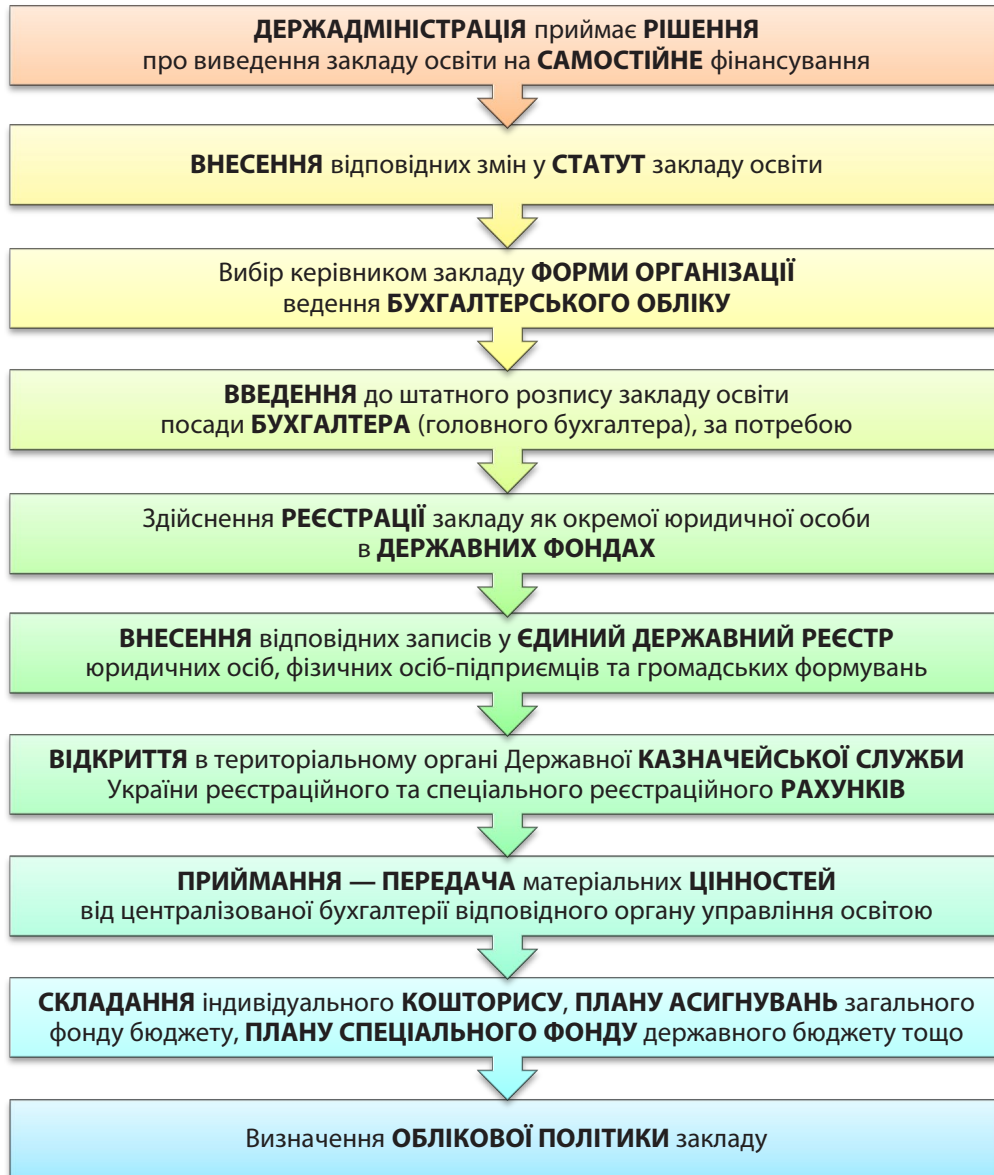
ДЕРЖАДМІНІСТРАЦІЯ приймає РІШЕННЯ про виведення закладу освіти на САМОСТІЙНЕ фінансування

ВНЕСЕННЯ відповідних змін у СТАТУТ закладу освіти

Вибір керівником закладу ФОРМИ ОРГАНІЗАЦІЇ ведення БУХГАЛТЕРСЬКОГО ОБЛІКУ

ВВЕДЕННЯ до штатного розпису закладу освіти посади БУХГАЛТЕРА (головного бухгалтера), за потребою

Здійснення РЕЄСТРАЦІЇ закладу як окремої юридичної особи в ДЕРЖАВНИХ ФОНДАХ

ВНЕСЕННЯ відповідних записів у ЄДИНИЙ ДЕРЖАВНИЙ РЕЄСТР юридичних осіб, фізичних осіб-підприємців та громадських формувань

ВІДКРИТТЯ в територіальному органі Державної КАЗНАЧЕЙСЬКОЇ СЛУЖБИ України реєстраційного та спеціального реєстраційного РАХУНКІВ

ПРИЙМАННЯ — ПЕРЕДАЧА матеріальних ЦІННОСТЕЙ від централізованої бухгалтерії відповідного органу управління освітою

СКЛАДАННЯ індивідуального КОШТОРИСУ, ПЛАНУ АСИГНУВАНЬ загального фонду бюджету, ПЛАНУ СПЕЦІАЛЬНОГО ФОНДУ державного бюджету тощо

Визначення ОБЛІКОВОЇ ПОЛІТИКИ закладу